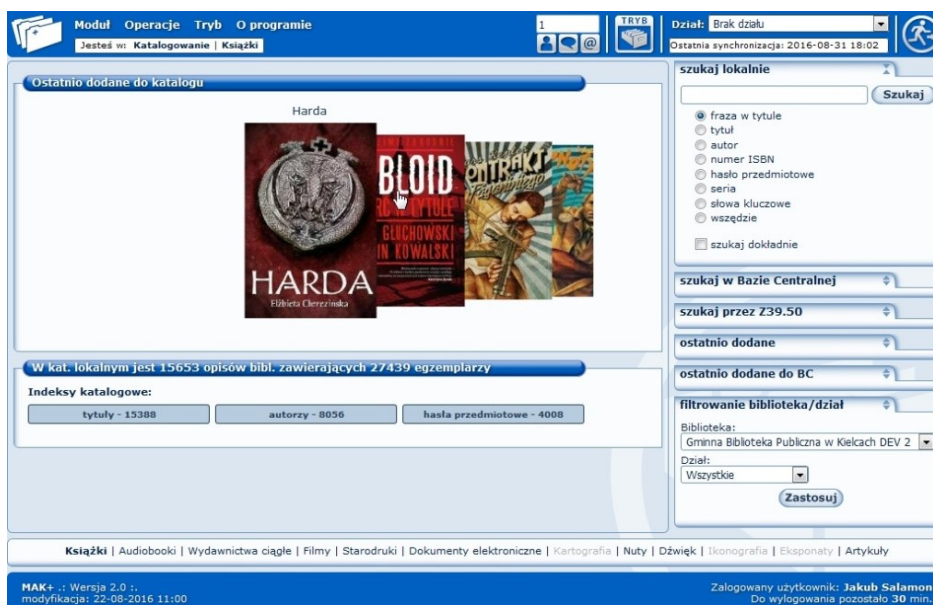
Moduł Operacje Tryb O programie
Jesteś w: Katalogowanie | Książki

1

TRYB

Dział: Brak działu
Ostatnia synchronizacja: 2016-08-31 18:02

Ostatnio dodane do katalogu

Harda

HARDA
Elżbieta Cherezińska

BLOID
GŁUCHOWSKI
IN KOWALSKI

szukaj lokalnie

Szukaj

fraza w tytule
tytuł
autor
numer ISBN
hasło przedmiotowe
seria
słowa kluczowe
wszędzie

szukaj dokładnie

szukaj w Bazie Centralnej

szukaj przez Z39.50

ostatnio dodane

ostatnio dodane do BC

filtrowanie biblioteka/dział

Biblioteka:
Gminna Biblioteka Publiczna w Kielcach DEV 2
Dział:
Wszystkie

Zastosuj

W kat. lokalnym jest 15653 opisów bibl. zawierających 27439 egzemplarzy

Indeksy katalogowe:

tytuły - 15388
autorzy - 8056
hasła przedmiotowe - 4008

Książki | Audiobooki | Wydawnictwa ciągłe | Filmy | Starodruki | Dokumenty elektroniczne | Kartografia | Nuty | Dźwięk | Ikonografia | Eksponaty | Artykuły

MAK+ .: Wersja 2.0 :.
modyfikacja: 22-08-2016 11:00

Zalogowany użytkownik: Jakub Salamon
Do wylogowania pozostało 30 min.